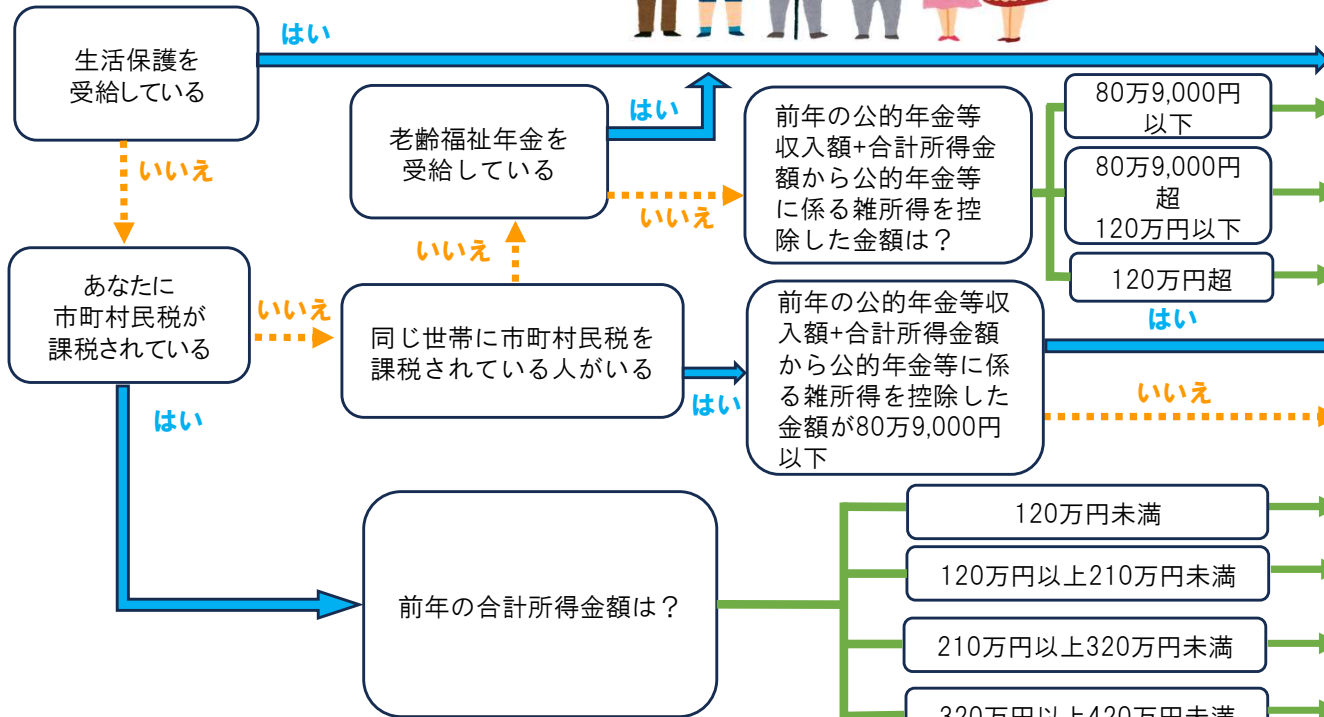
生活保護を受給している

はい

いいえ

老齢福祉年金を受給している

はい

前年の公的年金等収入額+合計所得金額から公的年金等に係る雑所得を控除した金額は？

80万9,000円以下

80万9,000円超120万円以下

120万円超

いいえ

いいえ

あなたに市町村民税が課税されている

いいえ

同じ世帯に市町村民税を課税されている人がいる

はい

前年の公的年金等収入額+合計所得金額から公的年金等に係る雑所得を控除した金額が80万9,000円以下

はい

いいえ

はい

前年の合計所得金額は？

120万円未満

120万円以上210万円未満

210万円以上320万円未満

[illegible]